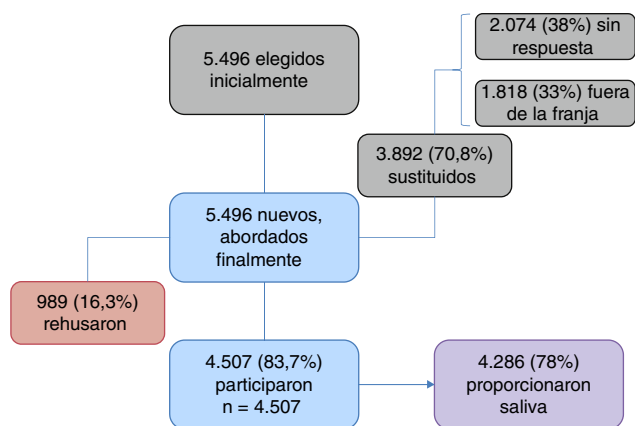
5.496 elegidos inicialmente

2.074 (38%) sin respuesta

1.818 (33%) fuera de la franja

3.892 (70,8%) sustituidos

5.496 nuevos, abordados finalmente

989 (16,3%) rehusaron

4.507 (83,7%) participaron n = 4.507

4.286 (78%) proporcionaron saliva